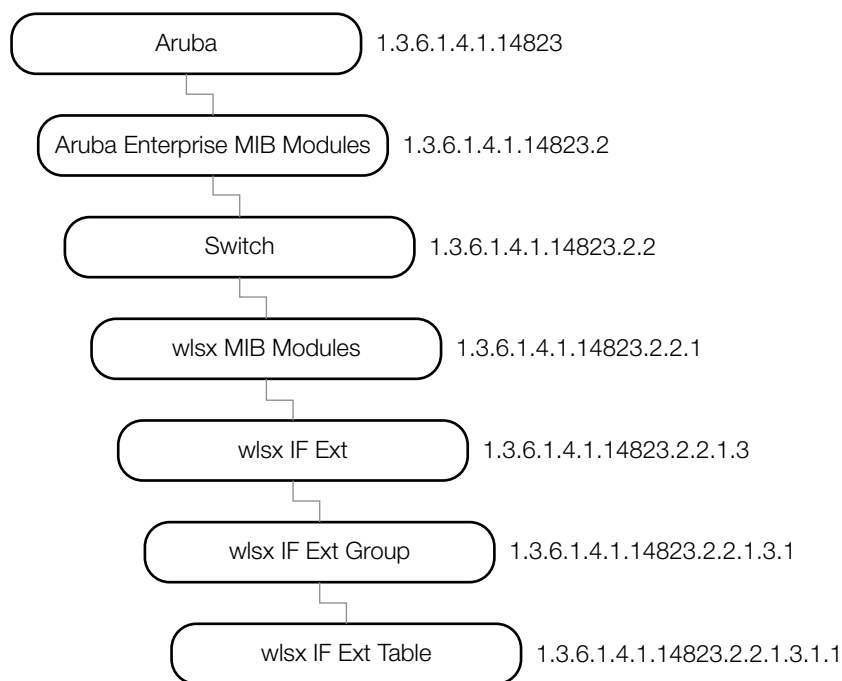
Aruba 1.3.6.1.4.1.14823

Aruba Enterprise MIB Modules 1.3.6.1.4.1.14823.2

Switch 1.3.6.1.4.1.14823.2.2

wlsx MIB Modules 1.3.6.1.4.1.14823.2.2.1

wlsx IF Ext 1.3.6.1.4.1.14823.2.2.1.3

wlsx IF Ext Group 1.3.6.1.4.1.14823.2.2.1.3.1

wlsx IF Ext Table 1.3.6.1.4.1.14823.2.2.1.3.1.1